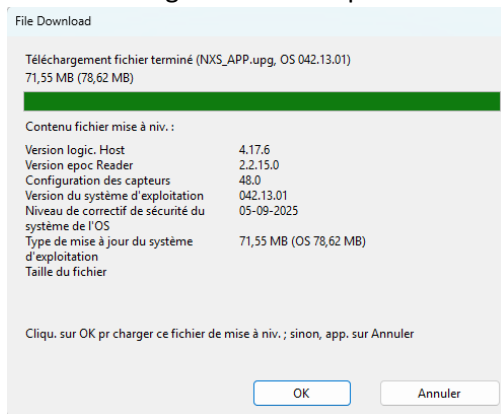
File Download

Téléchargement fichier terminé (NXS_APP.upg, OS 042.13.01)
71,55 MB (78,62 MB)

Contenu fichier mise à niv. :

| | |
|---|---|
| Version logic. Host | 4.17.6 |
| Version epoc Reader | 2.2.15.0 |
| Configuration des capteurs | 48.0 |
| Version du système d'exploitation | 042.13.01 |
| Niveau de correctif de sécurité du système de l'OS | 05-09-2025 |
| Type de mise à jour du système d'exploitation | 71,55 MB (OS 78,62 MB) |
| Taille du fichier | |

Cliqu. sur OK pr charger ce fichier de mise à niv. ; sinon, app. sur Annuler

OK

Annuler